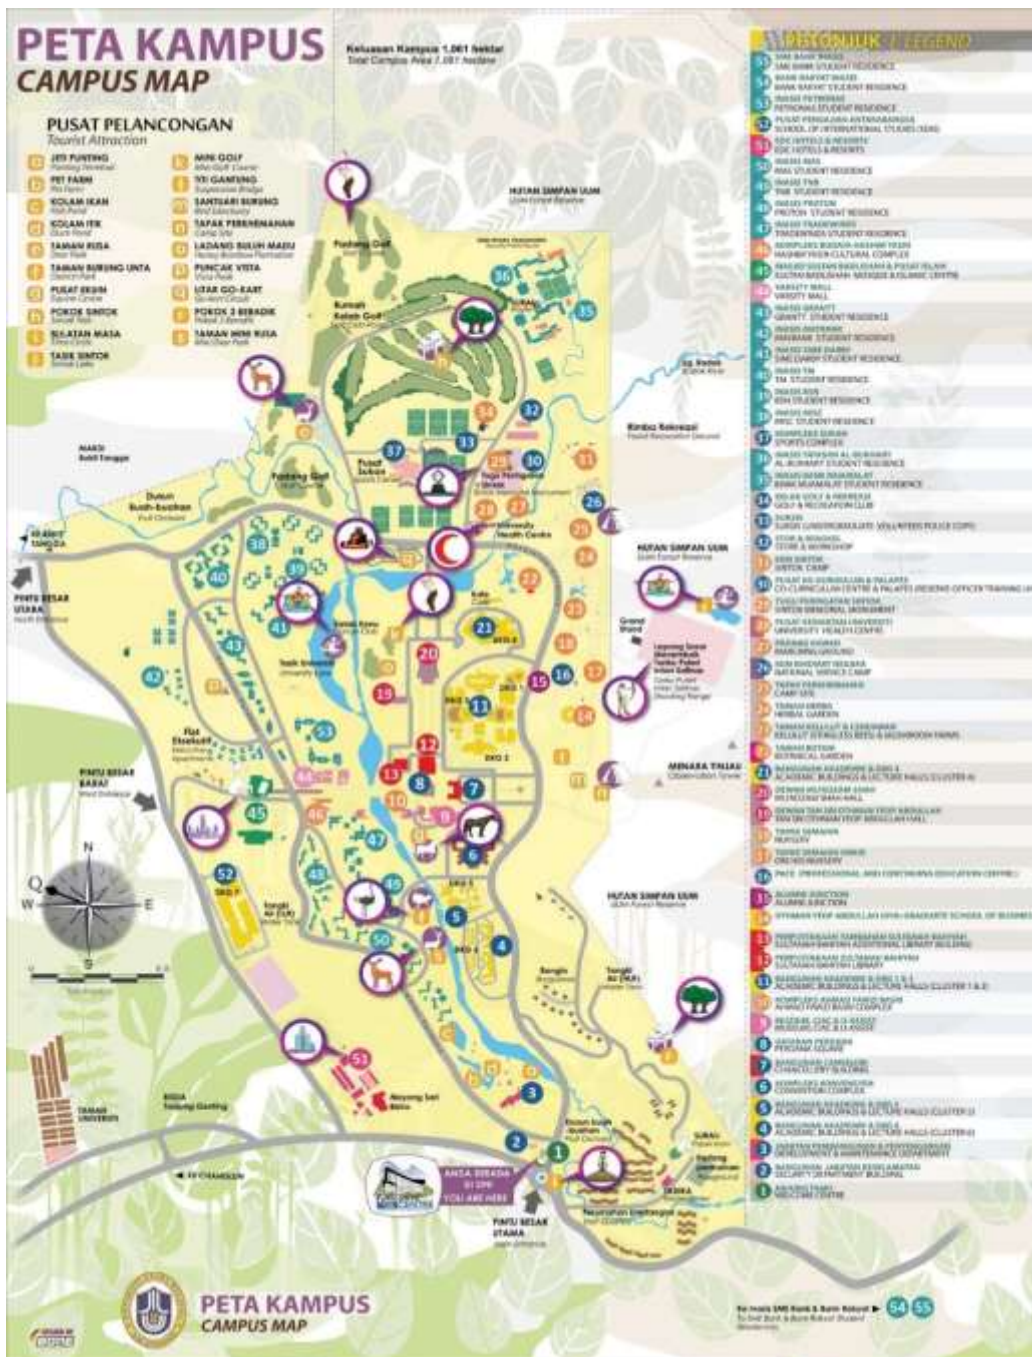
PETA KAMPUS
CAMPUS MAP

Keluasan Kampus 1,061 hektar
Total Campus Area 1,061 hectare

PUSAT PELANCONGAN
Tourist Attraction

A JETI PUNTING
B PET FARM
C KOLAM IKAN
D KOLAM ITIK
E TAMAN RUSA
F TAMAN BURUNG UNTA
G PUSAT EKUIN
H POKOK SINTOK
I BULATAN MASA
J TASIK SINTOK
K MINI GOLF
L TITI GANTUNG
M SANTUARI BURUNG
N TAPAK PERKHEMAHAN
O LADANG BULUH MADU
P PUNCAK VISTA
Q LITAR GO-KART
R POKOK 3 BERADIK
S TAMAN MINI RUSA

PETUNJUK / LEGEND

HUTAN SIMPAN UUM
Padang Golf
Rumah Kelab Golf
Pusat Sukan
Tasik Emerald
Tasik Kayu
Bukit Enggang
Dusun Buah-buahan
Flat Staf
PINTU BESAR UTARA
North Entrance
PINTU BESAR BARAT
West Entrance
PINTU BESAR UTAMA
Main Entrance
MENARA TINJAU
Observation Tower
Rimba Rekreasi
University Health Centre
TAMAN UNIVERSITI
ANDA BERADA DI SINI
YOU ARE HERE

N
S
E
W

PETA KAMPUS
CAMPUS MAP

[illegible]